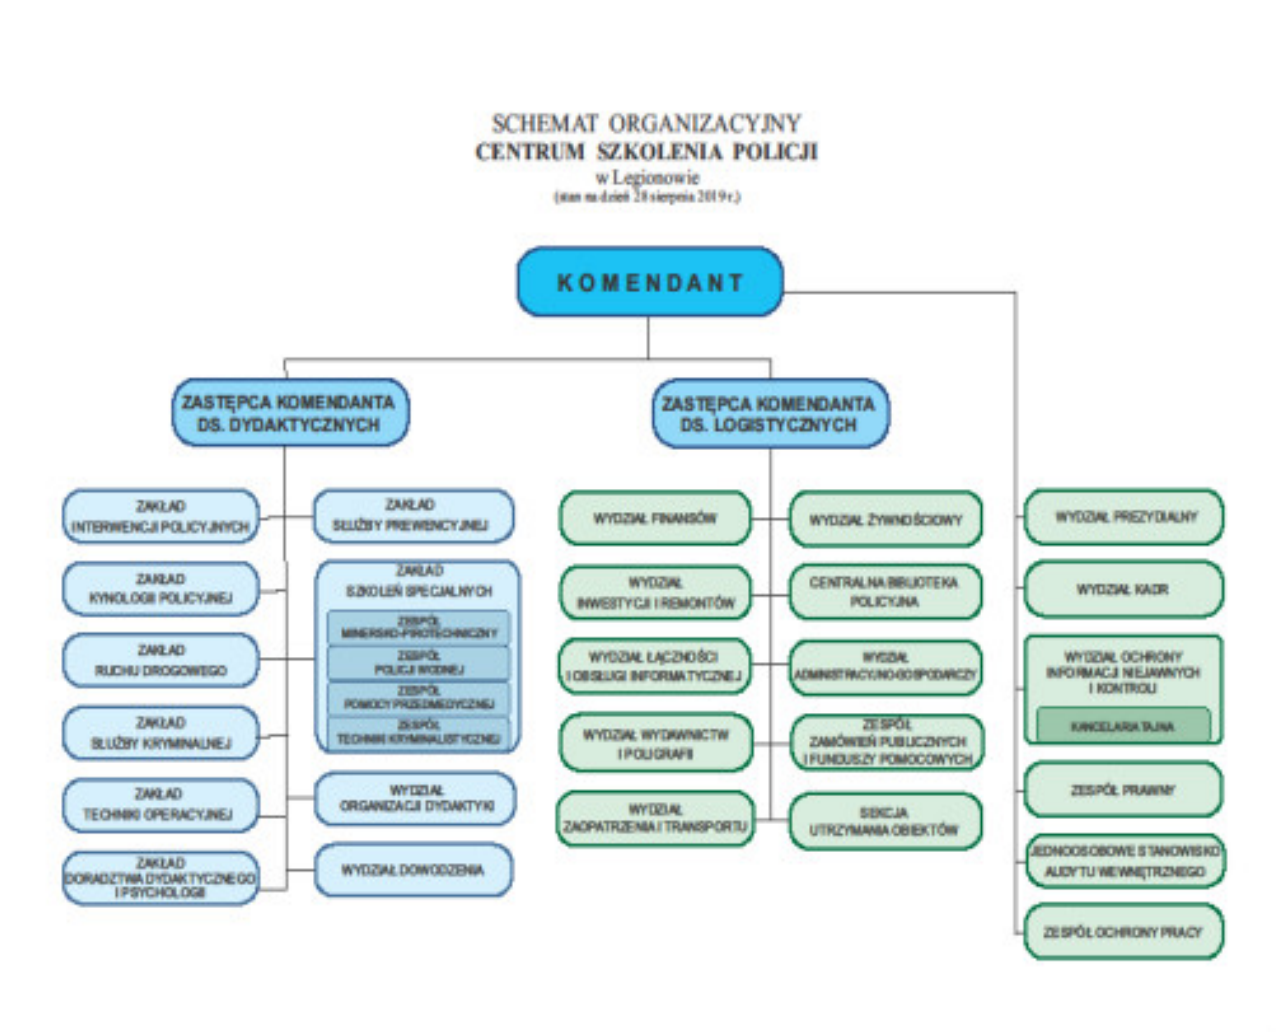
SCHEMAT ORGANIZACYJNY
CENTRUM SZKOLENIA POLICJI
w Legionowie
(stan na dzień 28 sierpnia 2019 r.)

KOMENDANT

ZASTĘPCA KOMENDANTA DS. DYDAKTYCZNYCH

ZASTĘPCA KOMENDANTA DS. LOGISTYCZNYCH

ZAKŁAD INTERWENCJI POLICYJNYCH

ZAKŁAD SŁUŻBY PREWENCYJNEJ

ZAKŁAD KYNOLOGII POLICYJNEJ

ZAKŁAD SZKOLEŃ SPECJALNYCH

ZESPÓŁ MINERSKO-PIROTECHNICZNY

ZESPÓŁ POLICJI WODNEJ

ZESPÓŁ POMOCY PRZEDMEDYCZNEJ

ZESPÓŁ TECHNIKI KRYMINALISTYCZNEJ

ZAKŁAD RUCHU DROGOWEGO

ZAKŁAD SŁUŻBY KRYMINALNEJ

ZAKŁAD TECHNIKI OPERACYJNEJ

WYDZIAŁ ORGANIZACJI DYDAKTYKI

ZAKŁAD DORADZTWA DYDAKTYCZNEGO I PSYCHOLOGII

WYDZIAŁ DOWODZENIA

WYDZIAŁ FINANSÓW

WYDZIAŁ ŻYWNOŚCIOWY

WYDZIAŁ INWESTYCJI I REMONTÓW

CENTRALNA BIBLIOTEKA POLICYJNA

WYDZIAŁ ŁĄCZNOŚCI I OBSŁUGI INFORMATYCZNEJ

WYDZIAŁ ADMINISTRACYJNO-GOSPODARCZY

WYDZIAŁ WYDAWNICTW I POLIGRAFII

ZESPÓŁ ZAMÓWIEŃ PUBLICZNYCH I FUNDUSZY POMOCOWYCH

WYDZIAŁ ZAOPATRZENIA I TRANSPORTU

SEKCJA UTRZYMANIA OBIEKTÓW

WYDZIAŁ PREZYDIALNY

WYDZIAŁ KADR

WYDZIAŁ OCHRONY INFORMACJI NIEJAWNYCH I KONTROLI

KANCELARIA TAJNA

ZESPÓŁ PRAWNY

JEDNOOSOBOWE STANOWISKO AUDYTU WEWNĘTRZNEGO

ZESPÓŁ OCHRONY PRACY